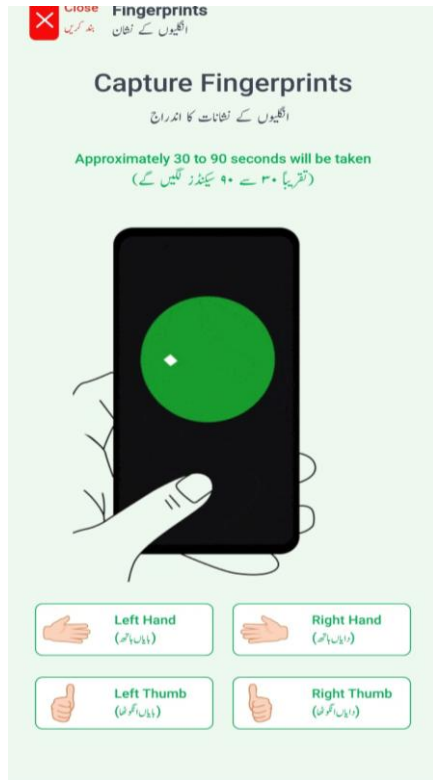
Close
بند کریں

Fingerprints
انگلیوں کے نشان

Capture Fingerprints
انگلیوں کے نشانات کا اندراج

Approximately 30 to 90 seconds will be taken
(تقریباً ۳۰ سے ۹۰ سیکنڈز لگیں گے)

Left Hand
(بایاں ہاتھ)

Right Hand
(دایاں ہاتھ)

Left Thumb
(بایاں انگوٹھا)

Right Thumb
(دایاں انگوٹھا)